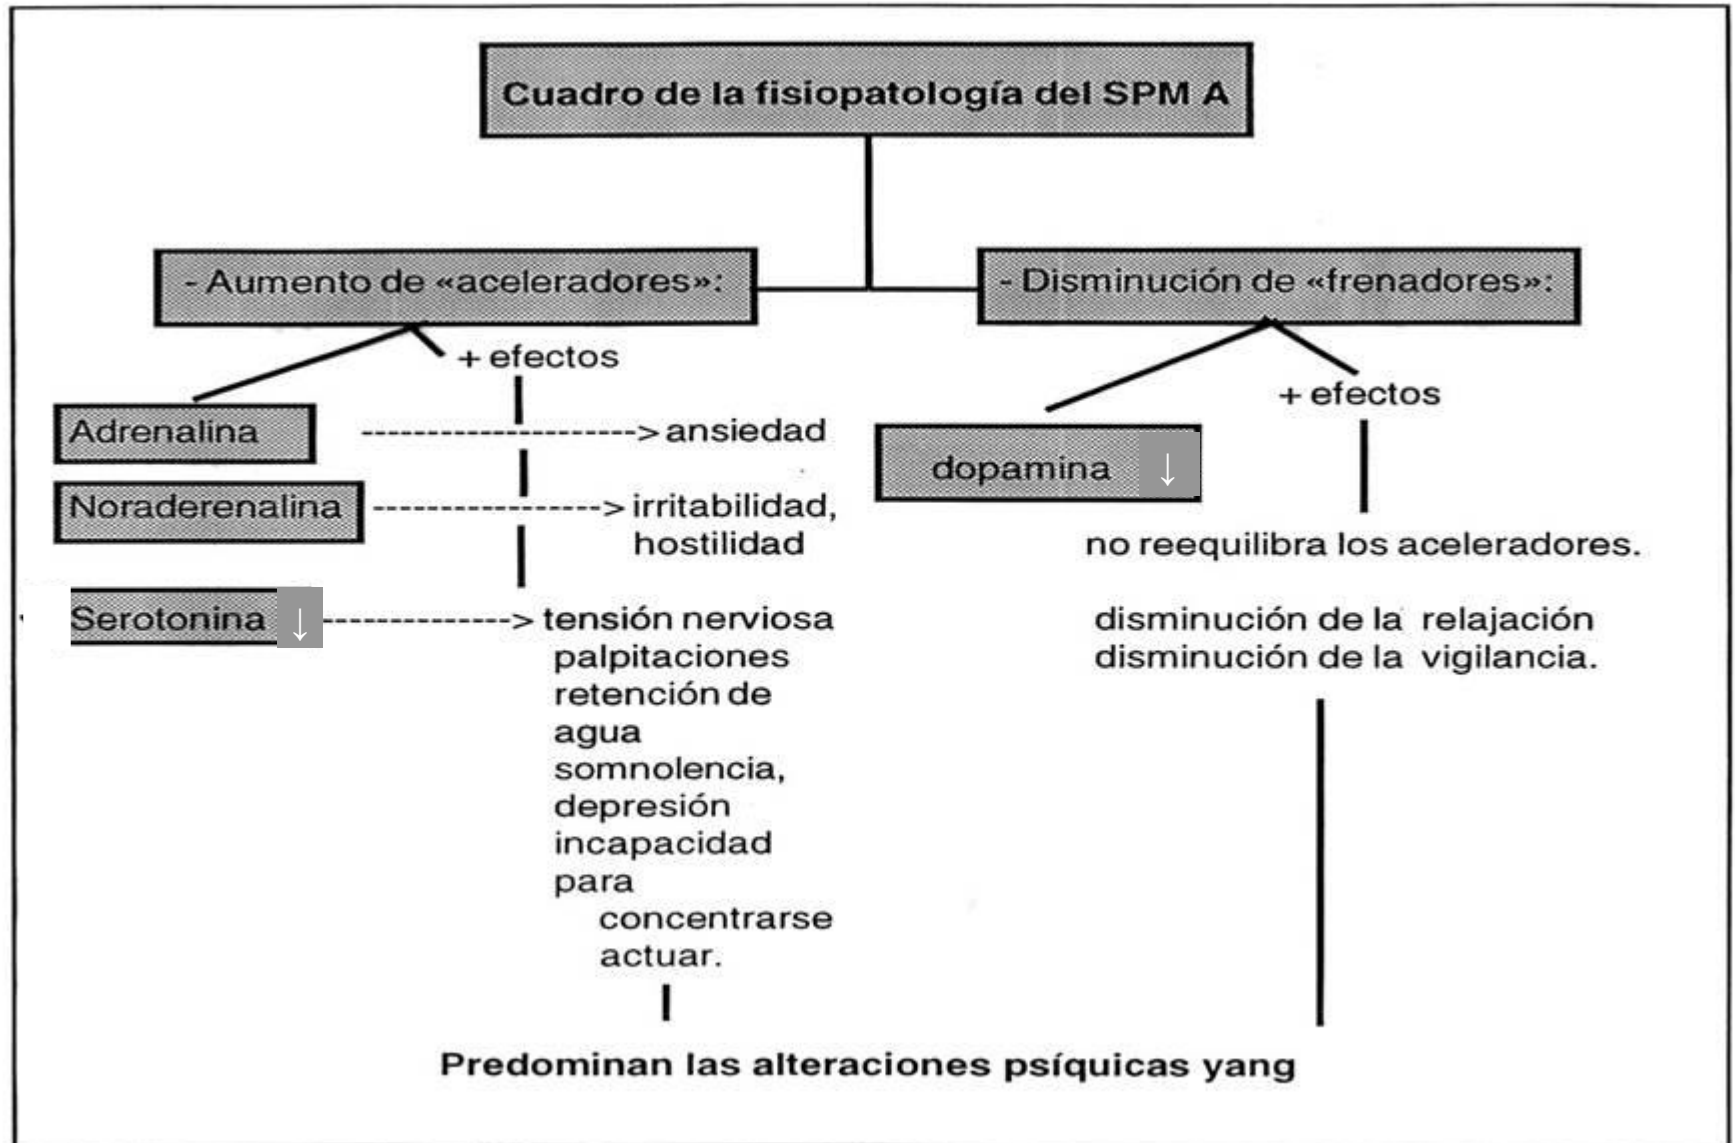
Cuadro de la fisiopatología del SPM A

- Aumento de «aceleradores»:

+ efectos

Adrenalina ---------------------> ansiedad

Noraderenalina -----------------> irritabilidad, hostilidad

Serotonina ↓ --------------> tensión nerviosa palpitaciones retención de agua somnolencia, depresión incapacidad para concentrarse actuar.

- Disminución de «frenadores»:

+ efectos

dopamina ↓

no reequilibra los aceleradores.

disminución de la relajación
disminución de la vigilancia.

Predominan las alteraciones psíquicas yang